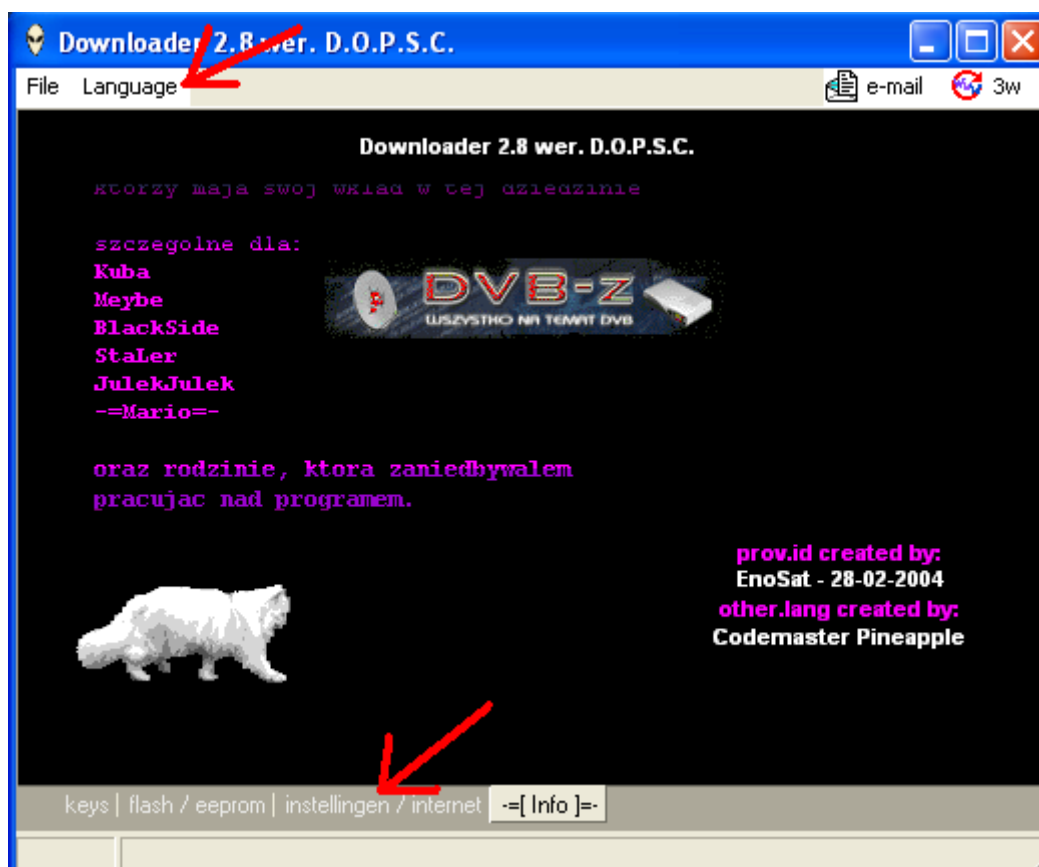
Downloader 2.8 wer. D.O.P.S.C.

File Language

e-mail 3w

Downloader 2.8 wer. D.O.P.S.C.

ktorzy maja swoj wklad w tej dziedzinie

szczegolne dla:
Kuba
Meybe
BlackSide
StaLer
JulekJulek
-=Mario=-

DVB-z
WSZYSTKO NA TEMAT DVB

oraz rodzinie, ktora zaniedbywalem pracujac nad programem.

prov.id created by:
EnoSat - 28-02-2004
other.lang created by:
Codemaster Pineapple

keys | flash / eeprom | instellingen / internet -=[ Info ]=-